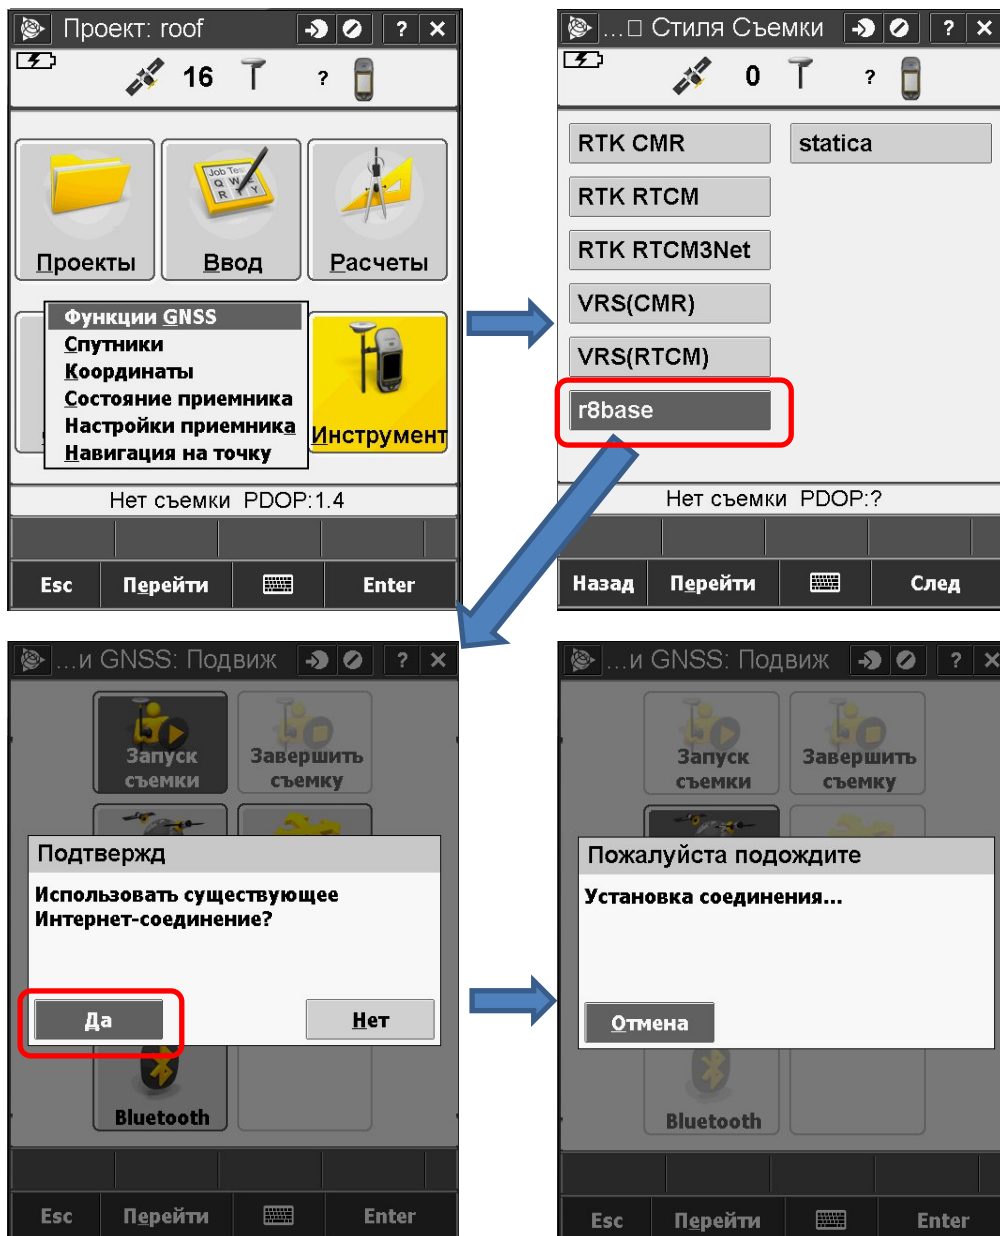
Проект: roof ? ×

16 ?

Проекты
Ввод
Расчеты

Функции GNSS
Спутники
Координаты
Состояние приемника
Настройки приемника
Навигация на точку

Инструмент

Нет съемки PDOP:1.4

Esc
Перейти
Enter

...□ Стиля Съемки ? ×

0 ?

RTK CMR
statica
RTK RTCM
RTK RTCM3Net
VRS(CMR)
VRS(RTCM)
r8base

Нет съемки PDOP:?

Назад
Перейти
След

...и GNSS: Подвиж ? ×

Запуск съемки
Завершить съемку

Подтвержд
Использовать существующее Интернет-соединение?

Да
Нет

Bluetooth

Esc
Перейти
Enter

...и GNSS: Подвиж ? ×

Запуск съемки
Завершить съемку

Пожалуйста подождите
Установка соединения...

Отмена

Bluetooth

Esc
Перейти
Enter